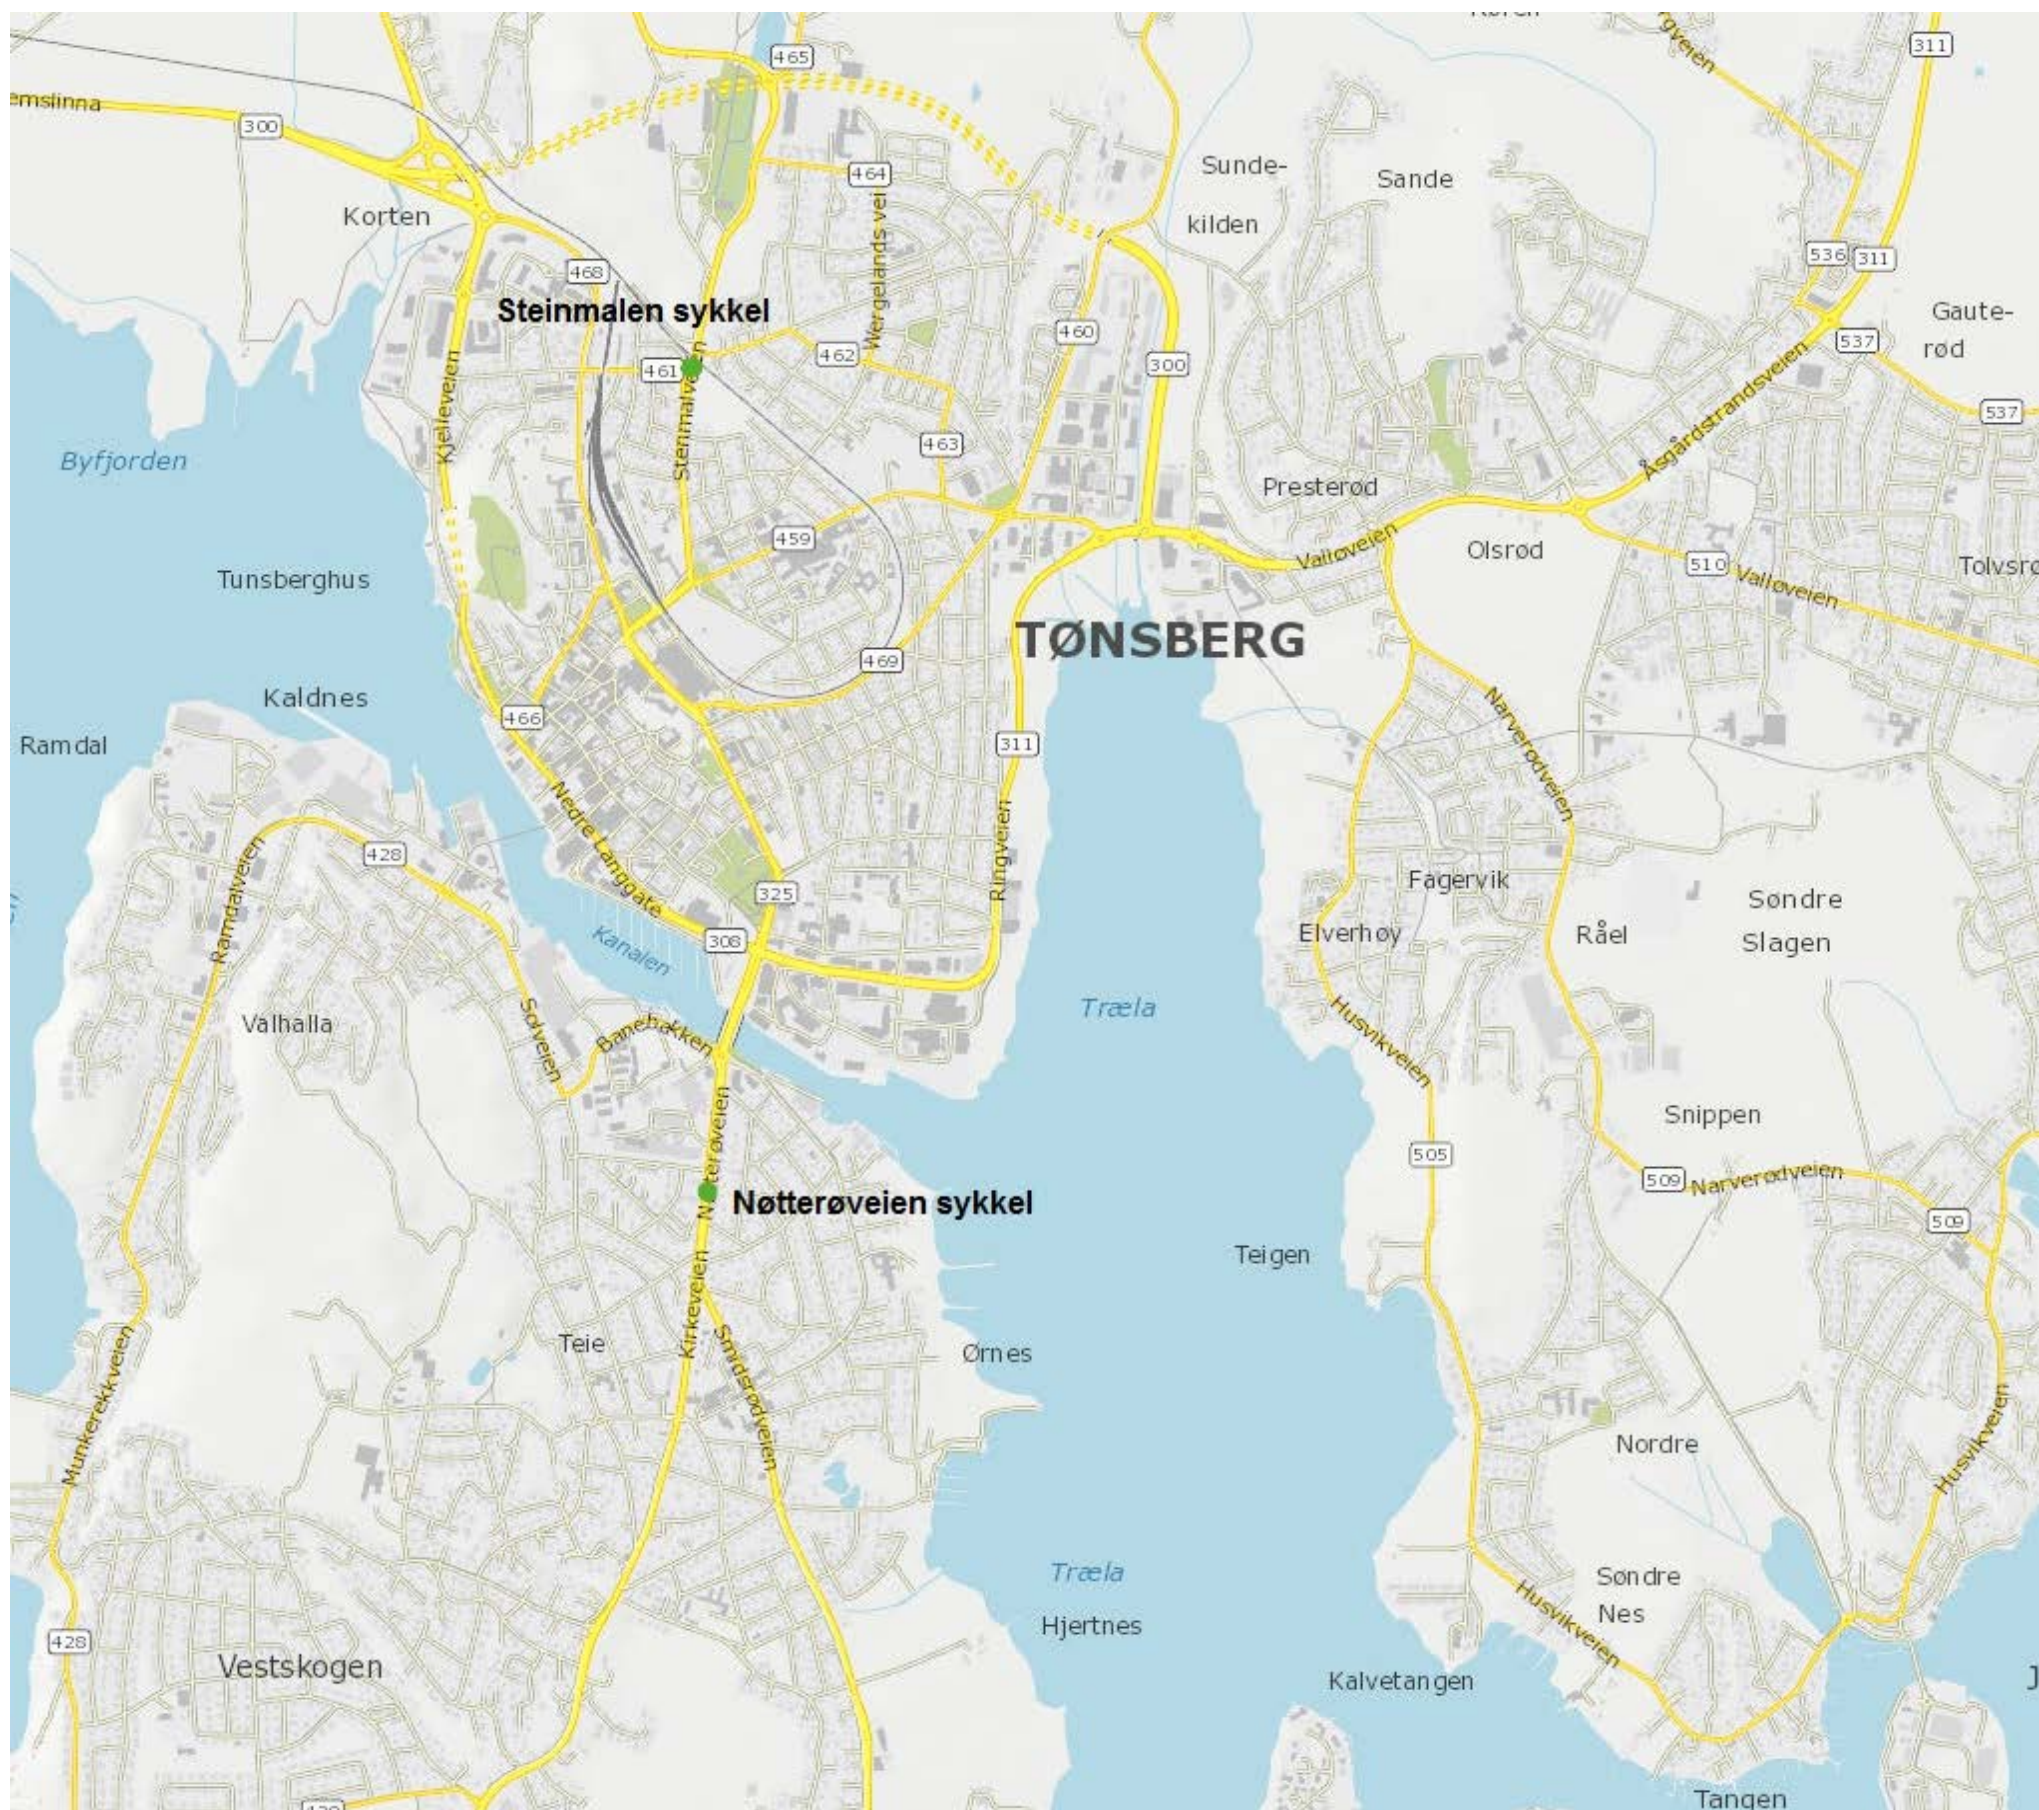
emslinna
300
465
311
Sunde-
kilden
Sande
464
Korten
468
Steinmalen sykkel
Wergelands vei
460
536
311
Gaute-
rød
537
461
462
300
537
Kjelleveien
Steinmalveien
463
Byfjorden
Presterød
Åsgårdstrandsveien
459
Valloveien
Olsrød
510
Valloveien
Tolvsrø
Tunsberghus
TØNSBERG
469
Kaldnes
466
Narverødveien
Ramdal
311
Nedre Langgate
Ringveien
428
Ramdalveien
325
Fagervik
Søndre
Slagen
Kanalen
308
Elverhøy
Råel
Valhalla
Solveien
Banebakken
Træla
Husvikveien
Snippen
Nøtterøveien
505
509
Narverødveien
Nøtterøveien sykkel
509
Teigen
Teie
Kirkeveien
Smidsrødveien
Ørnes
Munkerekkveien
Nordre
Husvikveien
Træla
Søndre
Nes
Husvikveien
Hjertnes
428
Vestskogen
Kalvetangen
Tangen